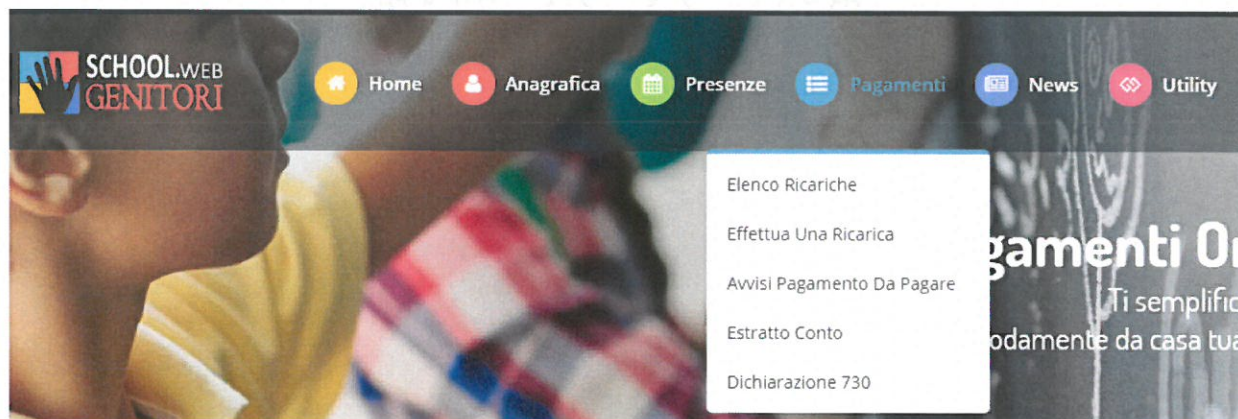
SCHOOL.WEB GENITORI

Home Anagrafica Presenze Pagamenti News Utility

Elenco Ricariche

Effettua Una Ricarica

Avvisi Pagamento Da Pagare

Estratto Conto

Dichiarazione 730

gamenti O

Ti semplific

odamente da casa tu